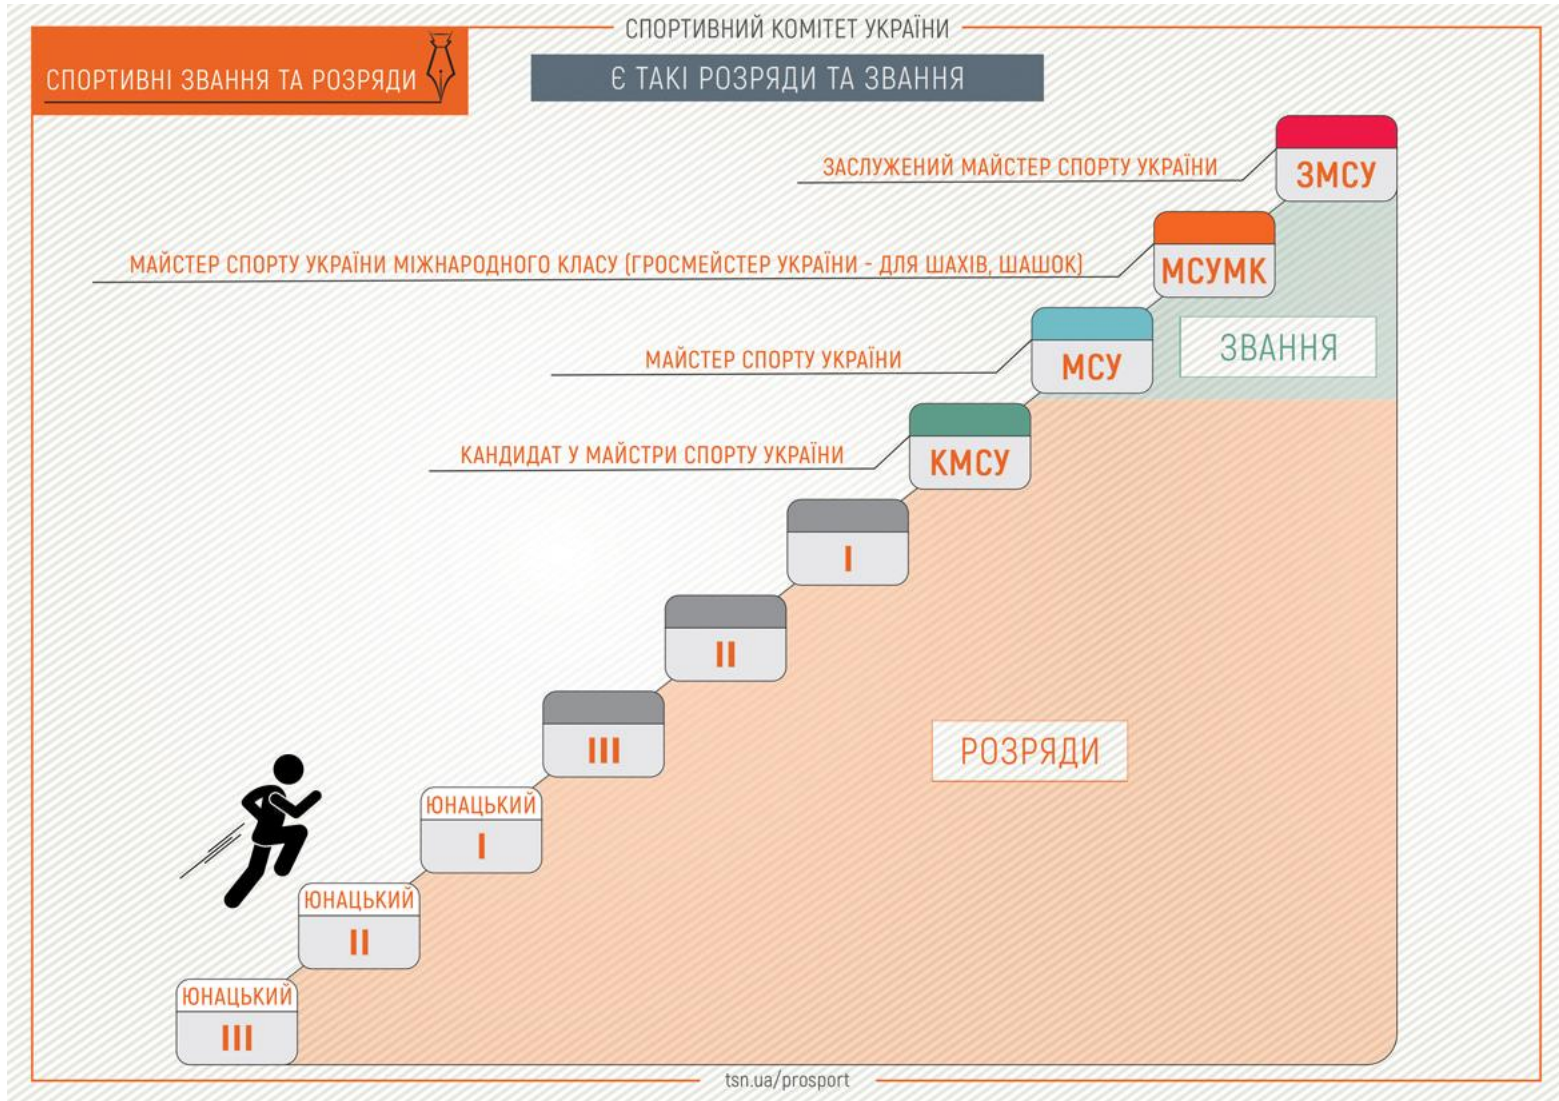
СПОРТИВНІ ЗВАННЯ ТА РОЗРЯДИ

СПОРТИВНИЙ КОМІТЕТ УКРАЇНИ

Є ТАКІ РОЗРЯДИ ТА ЗВАННЯ

ЗАСЛУЖЕНИЙ МАЙСТЕР СПОРТУ УКРАЇНИ
ЗМСУ

МАЙСТЕР СПОРТУ УКРАЇНИ МІЖНАРОДНОГО КЛАСУ (ГРОСМЕЙСТЕР УКРАЇНИ - ДЛЯ ШАХІВ, ШАШОК)
МСУМК

МАЙСТЕР СПОРТУ УКРАЇНИ
МСУ

ЗВАННЯ

КАНДИДАТ У МАЙСТРИ СПОРТУ УКРАЇНИ
КМСУ

I

II

III

ЮНАЦЬКИЙ
I

ЮНАЦЬКИЙ
II

ЮНАЦЬКИЙ
III

РОЗРЯДИ

tsn.ua/prosport